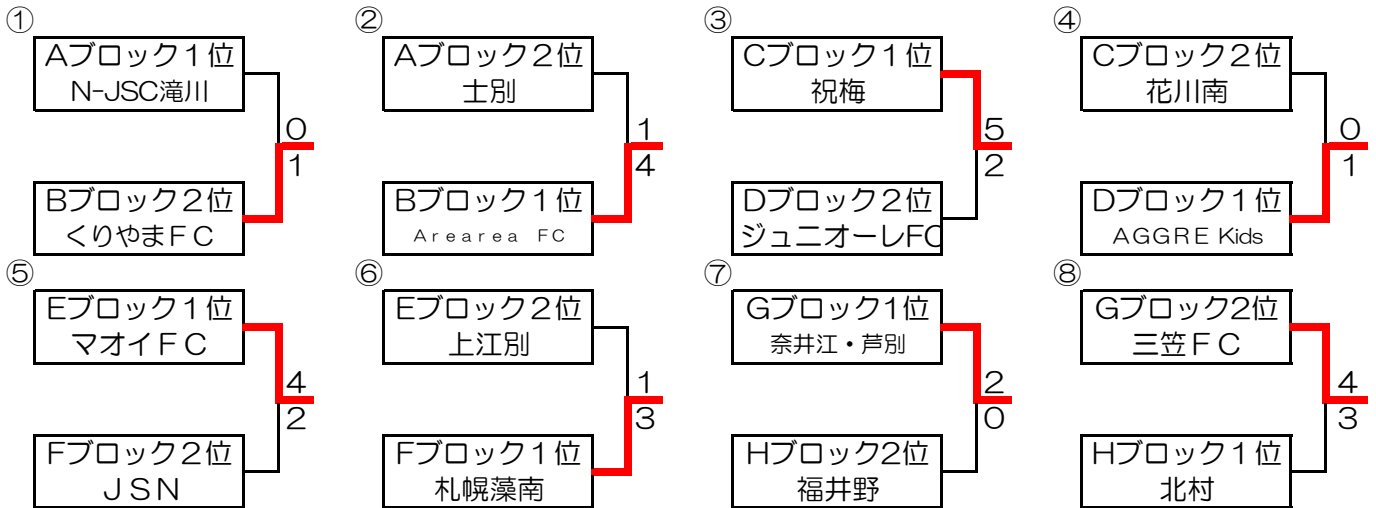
①
Aブロック１位
N-JSC滝川
0
1
Bブロック２位
くりやまＦＣ

②
Aブロック２位
士別
1
4
Bブロック１位
Arearea FC

③
Cブロック１位
祝梅
5
2
Dブロック２位
ジュニオーレFC

④
Cブロック２位
花川南
0
1
Dブロック１位
AGGRE Kids

⑤
Eブロック１位
マオイＦＣ
4
2
Fブロック２位
ＪＳＮ

⑥
Eブロック２位
上江別
1
3
Fブロック１位
札幌藻南

⑦
Gブロック1位
奈井江・芦別
2
0
Hブロック2位
福井野

⑧
Gブロック2位
三笠ＦＣ
4
3
Hブロック１位
北村